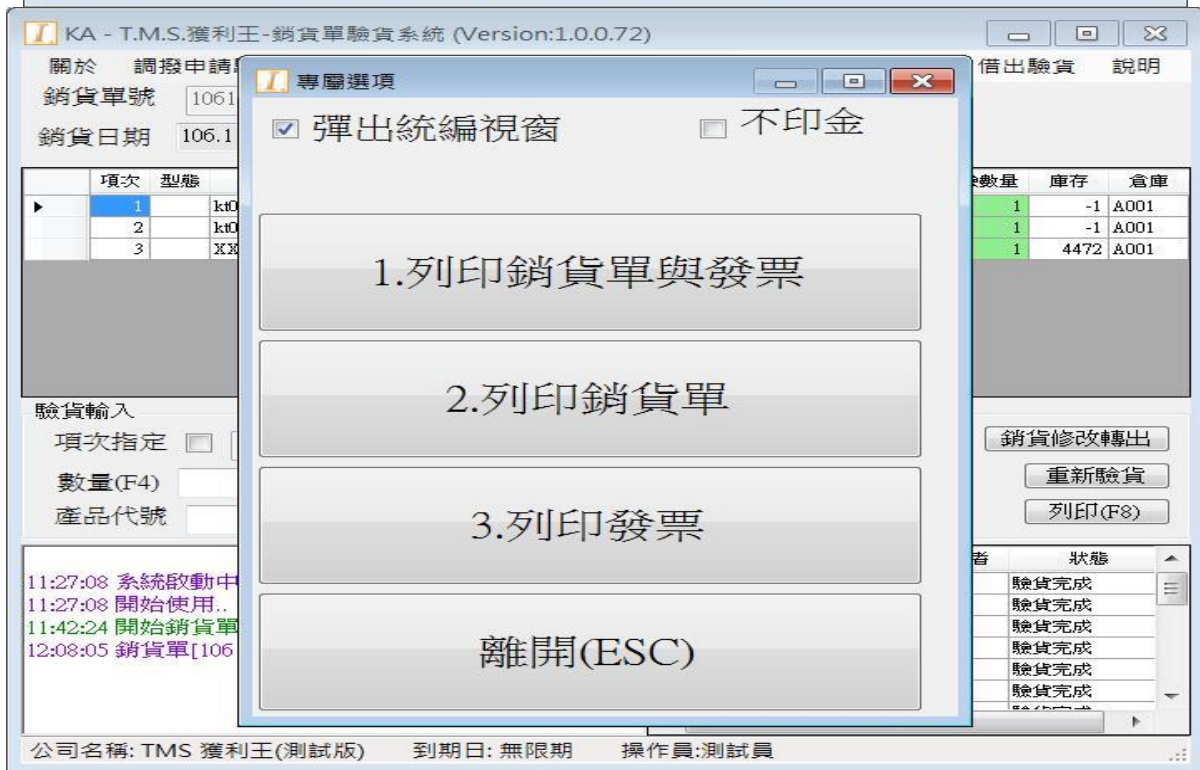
KA - T.M.S.獲利王-銷貨單驗貨系統 (Version:1.0.0.72)

關於 調撥申請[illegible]

借出驗貨 說明

銷貨單號 1061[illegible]

銷貨日期 106.1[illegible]

| 項次 | 型態 | | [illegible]數量 | 庫存 | 倉庫 |
|---|---|---|---|---|---|
| 1 | | kt0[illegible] | 1 | -1 | A001 |
| 2 | | kt0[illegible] | 1 | -1 | A001 |
| 3 | | XX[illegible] | 1 | 4472 | A001 |

驗貨輸入

項次指定

數量(F4)

產品代號

銷貨修改轉出

重新驗貨

列印(F8)

11:27:08 系統啟動中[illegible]
11:27:08 開始使用..
11:42:24 開始銷貨單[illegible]
12:08:05 銷貨單[106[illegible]

| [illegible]者 | 狀態 |
|---|---|
| | 驗貨完成 |
| | 驗貨完成 |
| | 驗貨完成 |
| | 驗貨完成 |
| | 驗貨完成 |
| | 驗貨完成 |

專屬選項

彈出統編視窗

不印金

1.列印銷貨單與發票

2.列印銷貨單

3.列印發票

離開(ESC)

公司名稱: TMS 獲利王(測試版) 到期日: 無限期 操作員:測試員